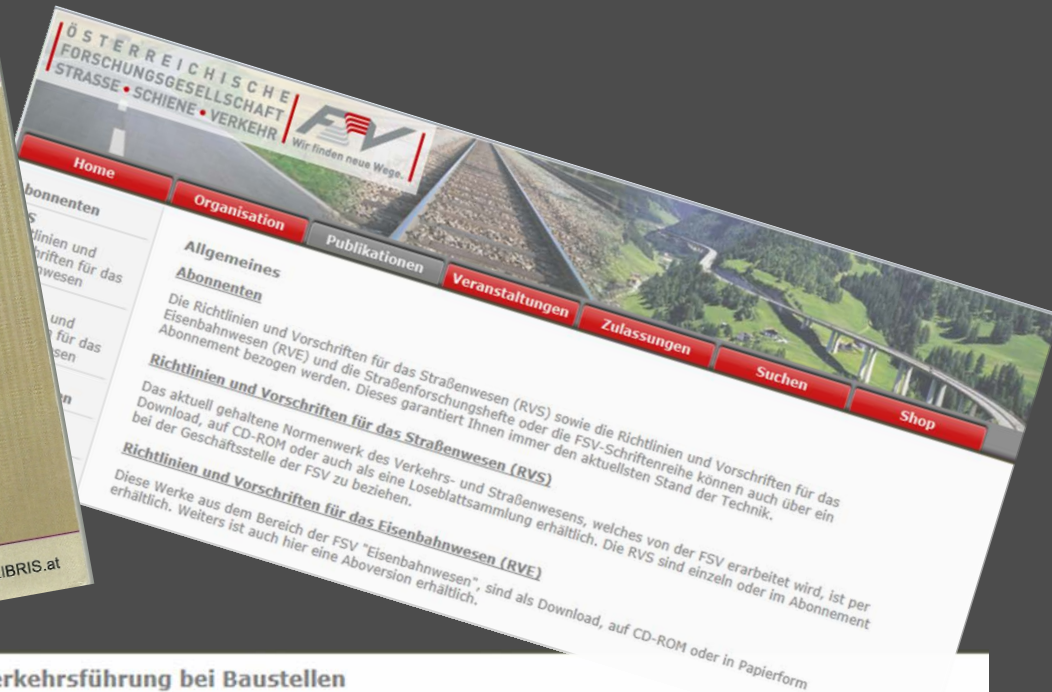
ÖSTERREICHISCHE FORSCHUNGSGESELLSCHAFT STRASSE • SCHIENE • VERKEHR

FSV Wir finden neue Wege.

Home
Organisation
Publikationen
Veranstaltungen
Zulassungen
Suchen
Shop

bonnenten
S
tlinien und
riften für das
nwesen

und
für das
sen

n

Allgemeines

Abonnenten

Die Richtlinien und Vorschriften für das Straßenwesen (RVS) sowie die Richtlinien und Vorschriften für das Eisenbahnwesen (RVE) und die Straßenforschungshefte oder die FSV-Schriftenreihe können auch über ein Abonnement bezogen werden. Dieses garantiert Ihnen immer den aktuellsten Stand der Technik.

Richtlinien und Vorschriften für das Straßenwesen (RVS)

Das aktuell gehaltene Normenwerk des Verkehrs- und Straßenwesens, welches von der FSV erarbeitet wird, ist per Download, auf CD-ROM oder auch als eine Loseblattsammlung erhältlich. Die RVS sind einzeln oder im Abonnement bei der Geschäftsstelle der FSV zu beziehen.

Richtlinien und Vorschriften für das Eisenbahnwesen (RVE)

Diese Werke aus dem Bereich der FSV "Eisenbahnwesen", sind als Download, auf CD-ROM oder in Papierform erhältlich. Weiters ist auch hier eine Aboversion erhältlich.

IBRIS.at

erkehrsführung bei Baustellen